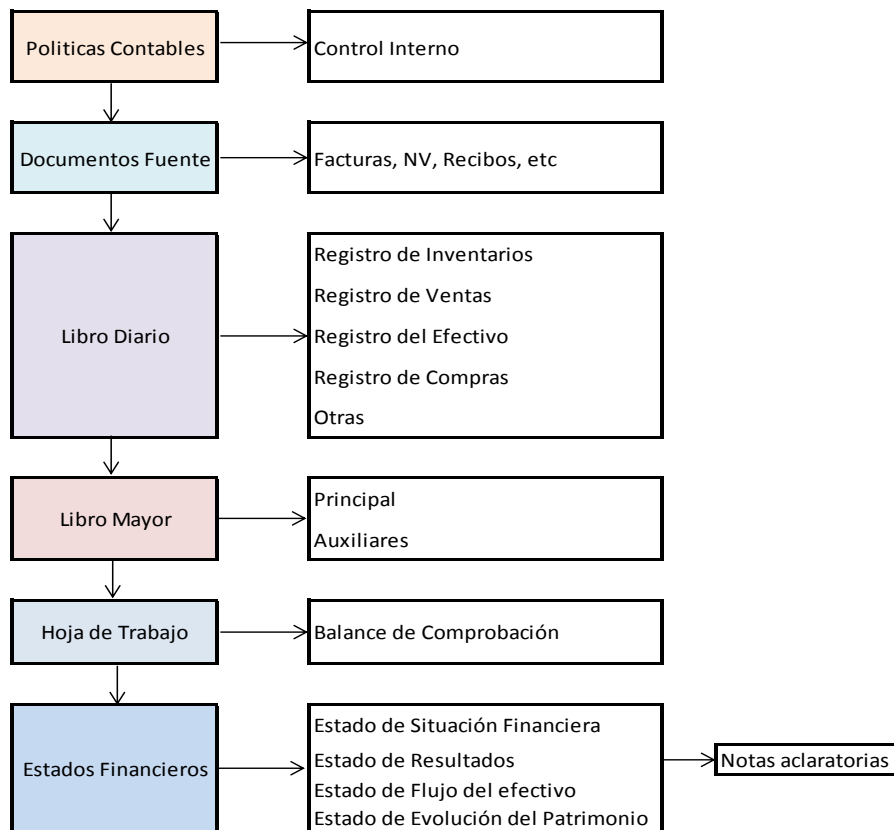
Politicas Contables

Control Interno

Documentos Fuente

Facturas, NV, Recibos, etc

Libro Diario

Registro de Inventarios
Registro de Ventas
Registro del Efectivo
Registro de Compras
Otras

Libro Mayor

Principal
Auxiliares

Hoja de Trabajo

Balance de Comprobación

Estados Financieros

Estado de Situación Financiera
Estado de Resultados
Estado de Flujo del efectivo
Estado de Evolución del Patrimonio

Notas aclaratorias